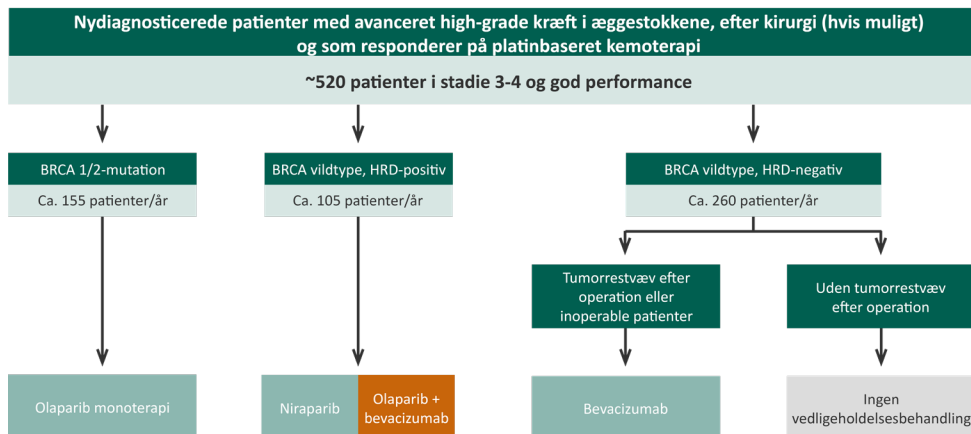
Nydiagnosticerede patienter med avanceret high-grade kræft i æggestokkene, efter kirurgi (hvis muligt) og som responderer på platinbaseret kemoterapi

~520 patienter i stadie 3-4 og god performance

BRCA 1/2-mutation

Ca. 155 patienter/år

BRCA vildtype, HRD-positiv

Ca. 105 patienter/år

BRCA vildtype, HRD-negativ

Ca. 260 patienter/år

Tumorrestvæv efter operation eller inoperable patienter

Uden tumorrestvæv efter operation

Olaparib monoterapi

Niraparib

Olaparib + bevacizumab

Bevacizumab

Ingen vedligeholdelsesbehandling